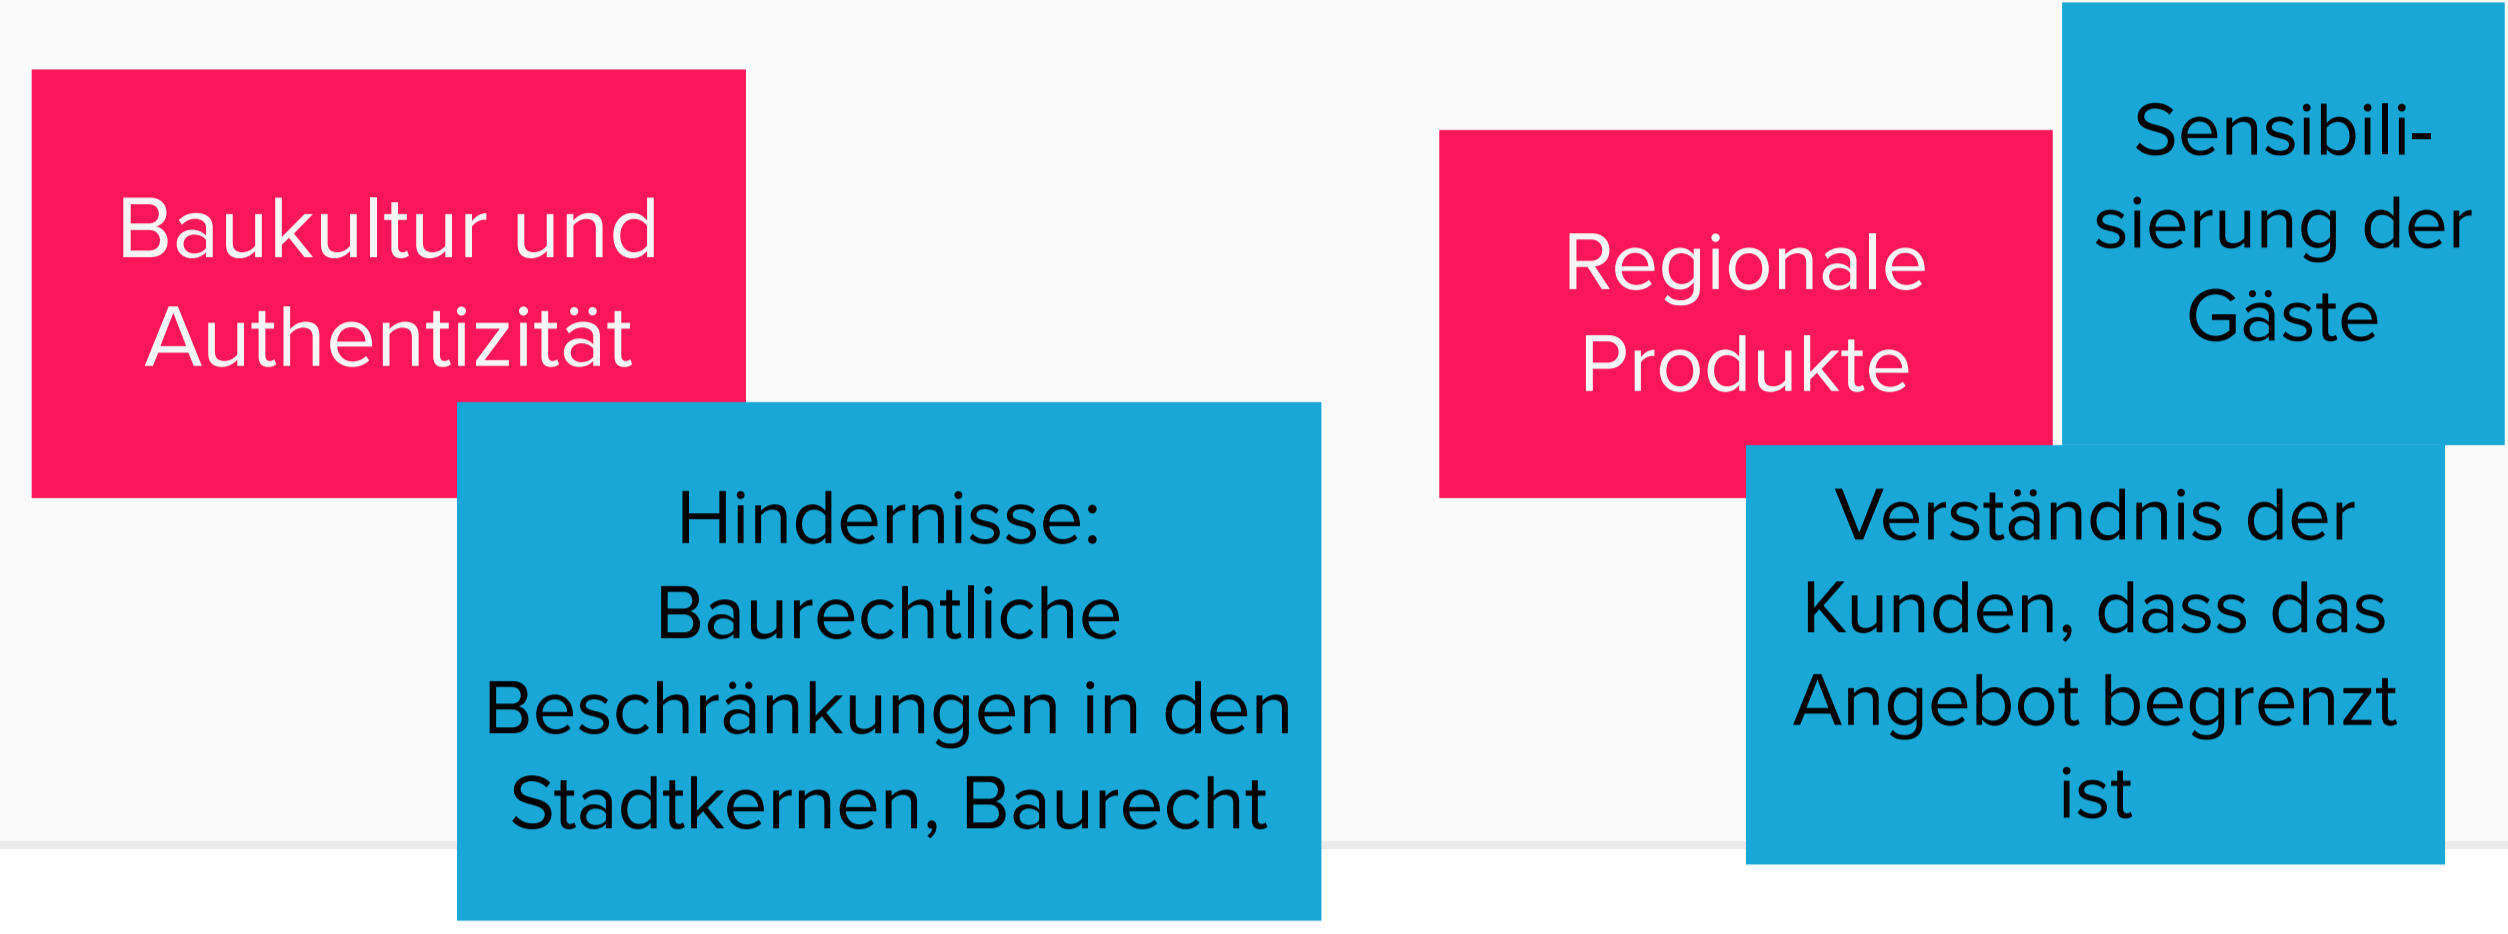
Baukultur und Authentizität

Hindernisse: Baurechtliche Beschränkungen in den Stadtkernen, Baurecht

Regionale Produkte

Sensibilisierung der Gäste

Verständnis der Kunden, dass das Angebot begrenzt ist